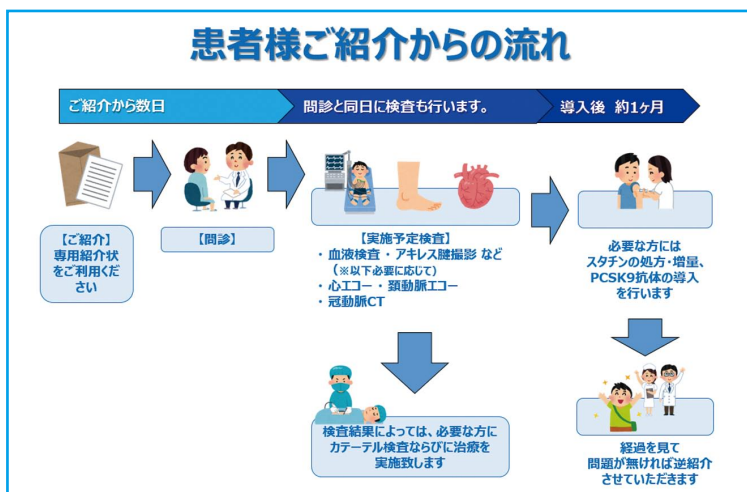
患者様ご紹介からの流れ

ご紹介から数日

問診と同日に検査も行います。

導入後 約1ヶ月

【ご紹介】
専用紹介状をご利用ください

【問診】

【実施予定検査】
・ 血液検査 ・ アキレス腱撮影 など
（※以下必要に応じて）
・ 心エコー ・ 頸動脈エコー
・ 冠動脈CT

必要な方には
スタチンの処方・増量、
PCSK9抗体の導入
を行います

検査結果によっては、必要な方に
カテーテル検査ならびに治療を
実施致します

経過を見て
問題が無ければ逆紹介
させていただきます